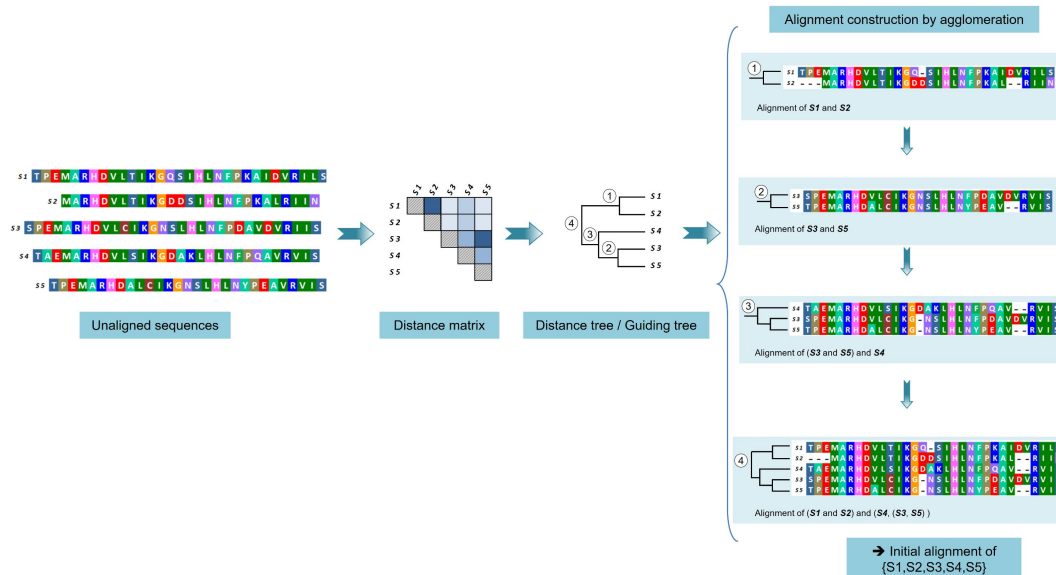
Alignment construction by agglomeration

S1 TPEMARHDVLTIKGQSIHLNFPKAIDVRILS
S2 MARHDVLTIKGDDSIHLNFPKALRIIN
S3 SPEMARHDVLCIKGNSLHLNFPDAVDVRIIS
S4 TAEMARHDVLSIKGDAKLHLNFPQAVRVIS
S5 TPEMARHDALCIKGNSLHLNYPEAVRVIS

Unaligned sequences

S1 S2 S3 S4 S5
S1
S2
S3
S4
S5

Distance matrix

1 S1 S2 4 3 S4 2 S3 S5

Distance tree / Guiding tree

1 S1 TPEMARHDVLTIKGQ-SIHLNFPKAIDVRILS
S2 ---MARHDVLTIKGDDSIHLNFPKAL--RIIN
Alignment of S1 and S2

2 S3 SPEMARHDVLCIKGNSLHLNFPDAVDVRVIS
S5 TPEMARHDALCIKGNSLHLNYPEAV--RVIS
Alignment of S3 and S5

3 S4 TAEMARHDVLSIKGDAKLHLNFPQAV--RVIS
S3 SPEMARHDVLCIKG-NSLHLNFPDAVDVRVIS
S5 TPEMARHDALCIKG-NSLHLNYPEAV--RVIS
Alignment of (S3 and S5) and S4

4 S1 TPEMARHDVLTIKGQ-SIHLNFPKAIDVRIL
S2 ---MARHDVLTIKGDDSIHLNFPKAL--RII
S4 TAEMARHDVLSIKGDAKLHLNFPQAV--RVI
S3 SPEMARHDVLCIKG-NSLHLNFPDAVDVRVI
S5 TPEMARHDALCIKG-NSLHLNYPEAV--RVI
Alignment of (S1 and S2) and (S4, (S3, S5) )

➔ Initial alignment of {S1,S2,S3,S4,S5}